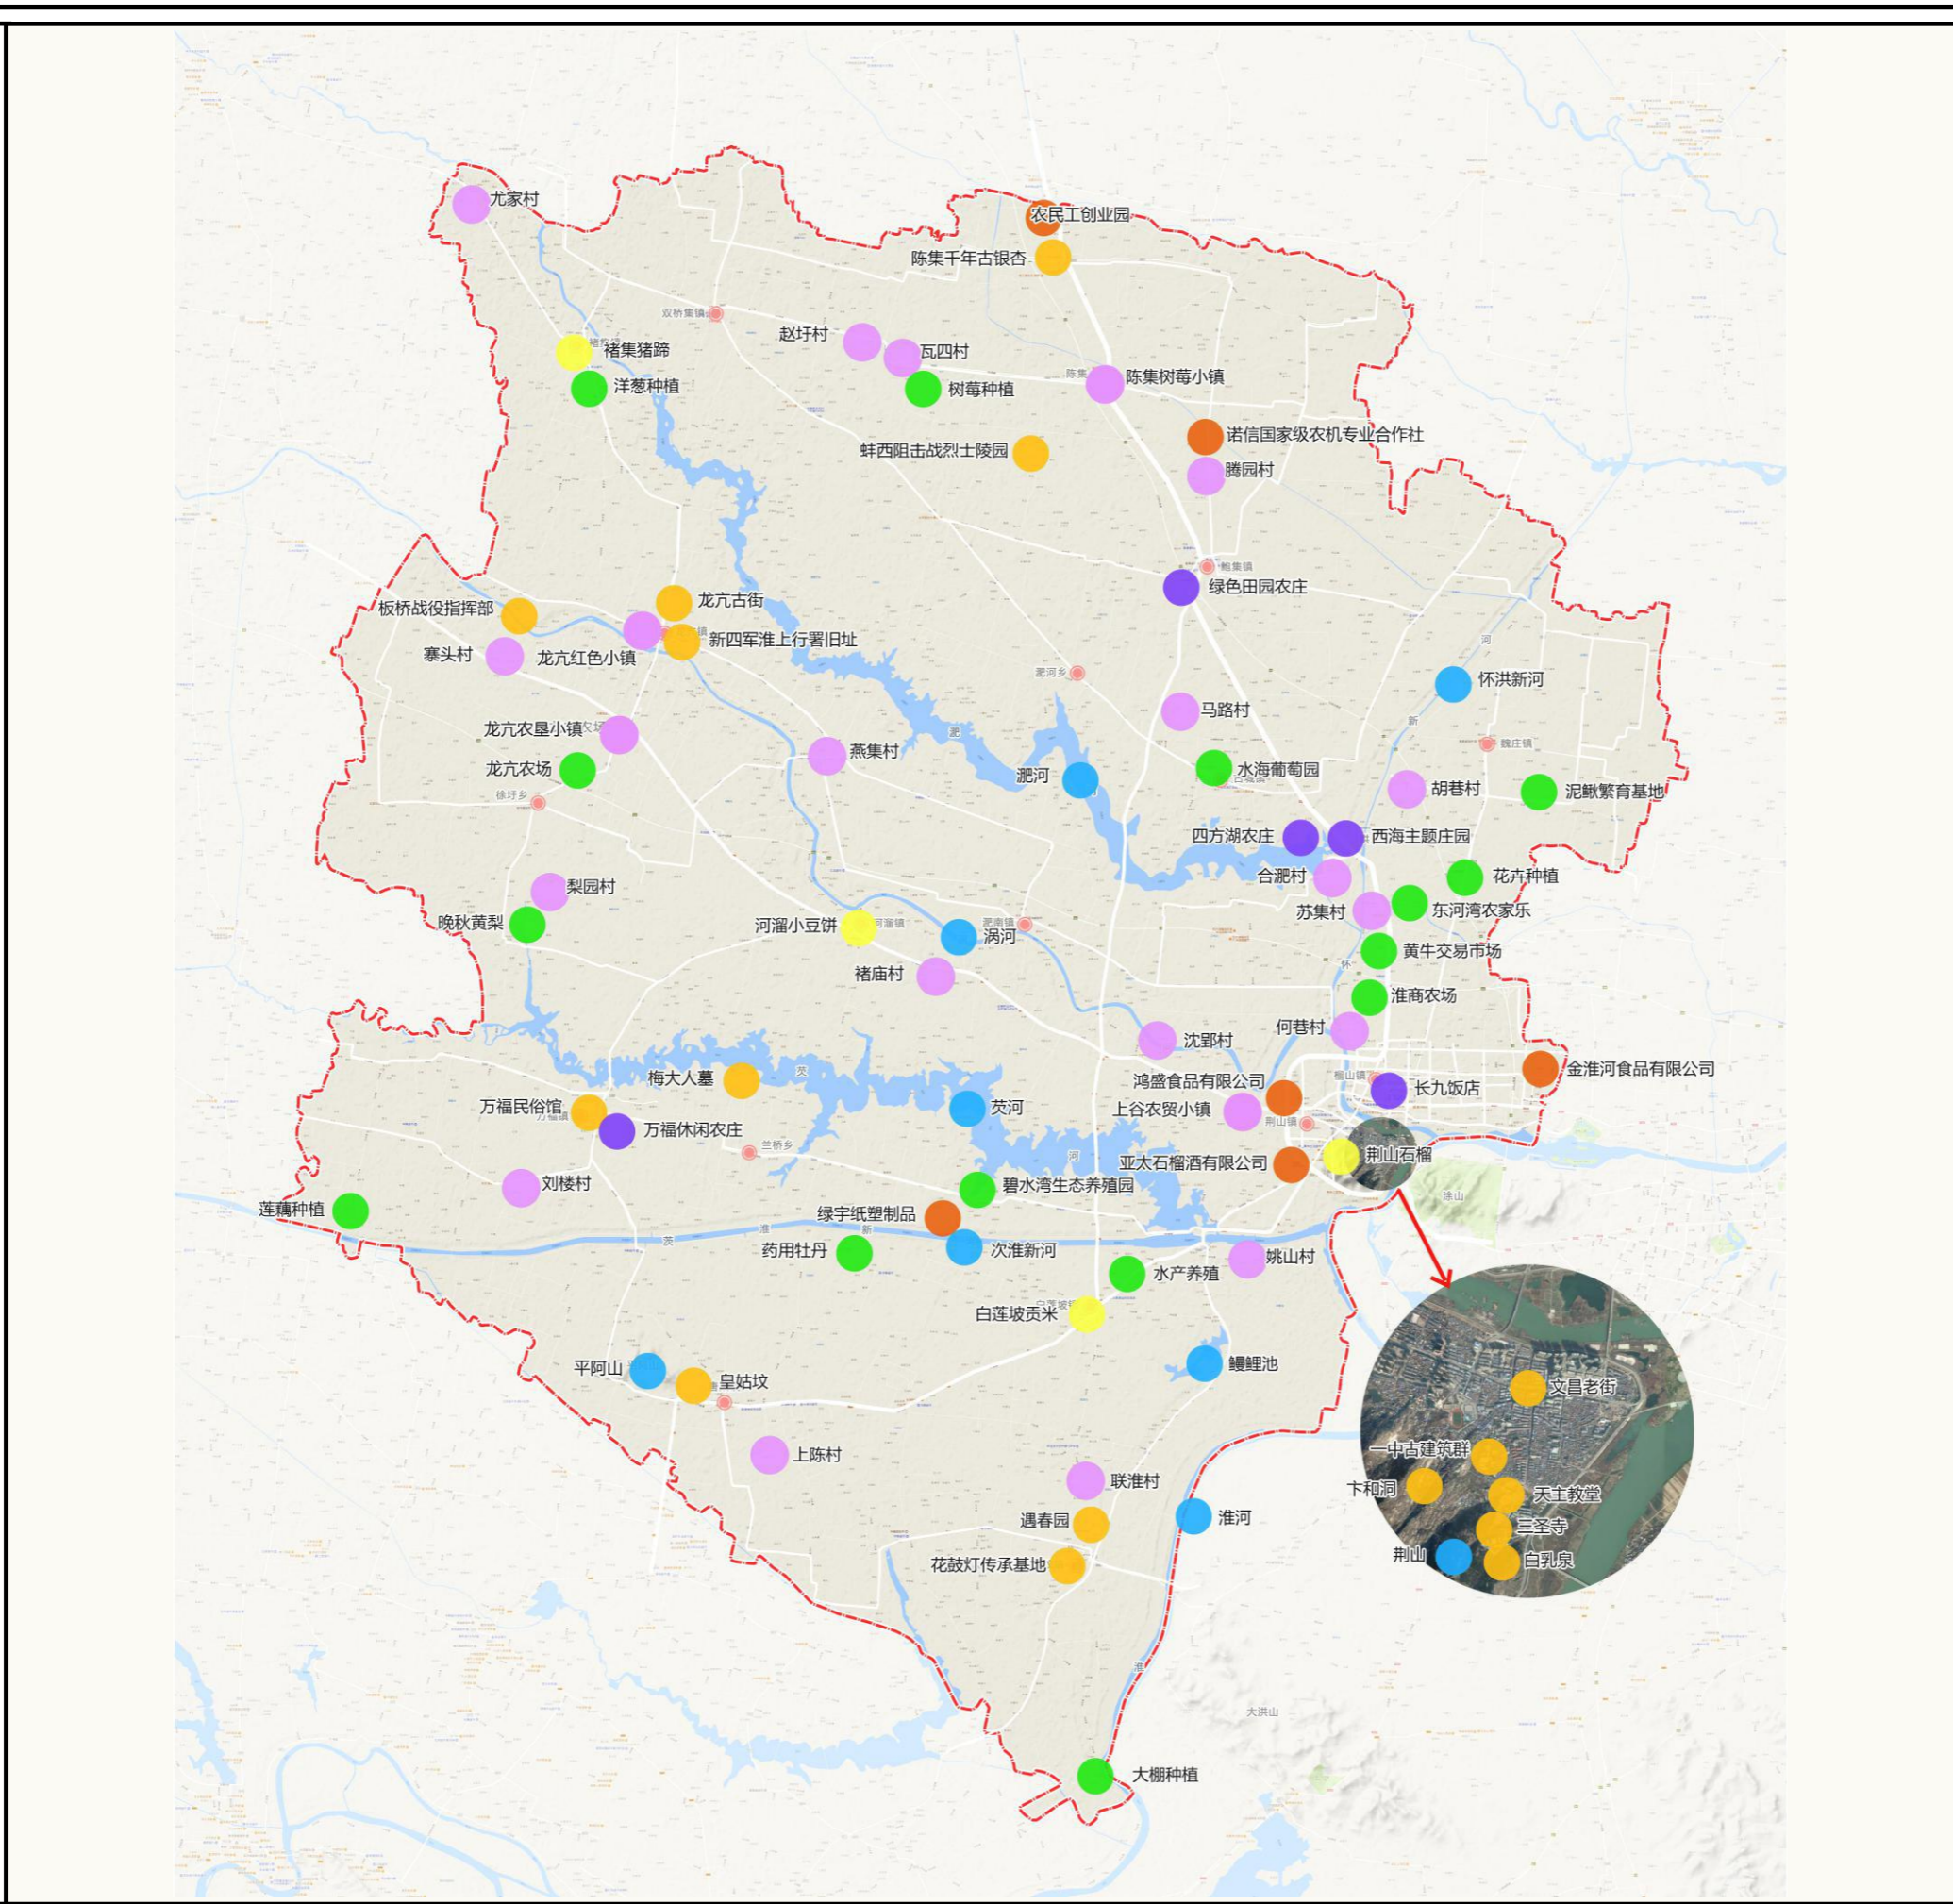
尤家村
农民工创业园
陈集千年古银杏
双桥集镇
赵圩村
瓦四村
褚集猪蹄
洋葱种植
树莓种植
陈集树莓小镇
诺信国家级农机专业合作社
蚌西阻击战烈士陵园
腾园村
绿色田园农庄
龙亢古街
板桥战役指挥部
新四军淮上行署旧址
寨头村
龙亢红色小镇
怀洪新河
马路村
龙亢农垦小镇
燕集村
龙亢农场
水海葡萄园
淝河
胡巷村
泥鳅繁育基地
四方湖农庄
西海主题庄园
合肥村
花卉种植
梨园村
苏集村
东河湾农家乐
晚秋黄梨
河溜小豆饼
涡河
黄牛交易市场
褚庙村
淮商农场
何巷村
沈郢村
金淮河食品有限公司
鸿盛食品有限公司
梅大人墓
长九饭店
万福民俗馆
上谷农贸小镇
芡河
万福休闲农庄
亚太石榴酒有限公司
荆山石榴
刘楼村
碧水湾生态养殖园
莲藕种植
绿宇纸塑制品
药用牡丹
次淮新河
姚山村
水产养殖
白莲坡贡米
平阿山
皇姑坟
鳗鲤池
文昌老街
一中古建筑群
卞和洞
天主教堂
三圣寺
荆山
白乳泉
上陈村
联淮村
淮河
遇春园
花鼓灯传承基地
大棚种植